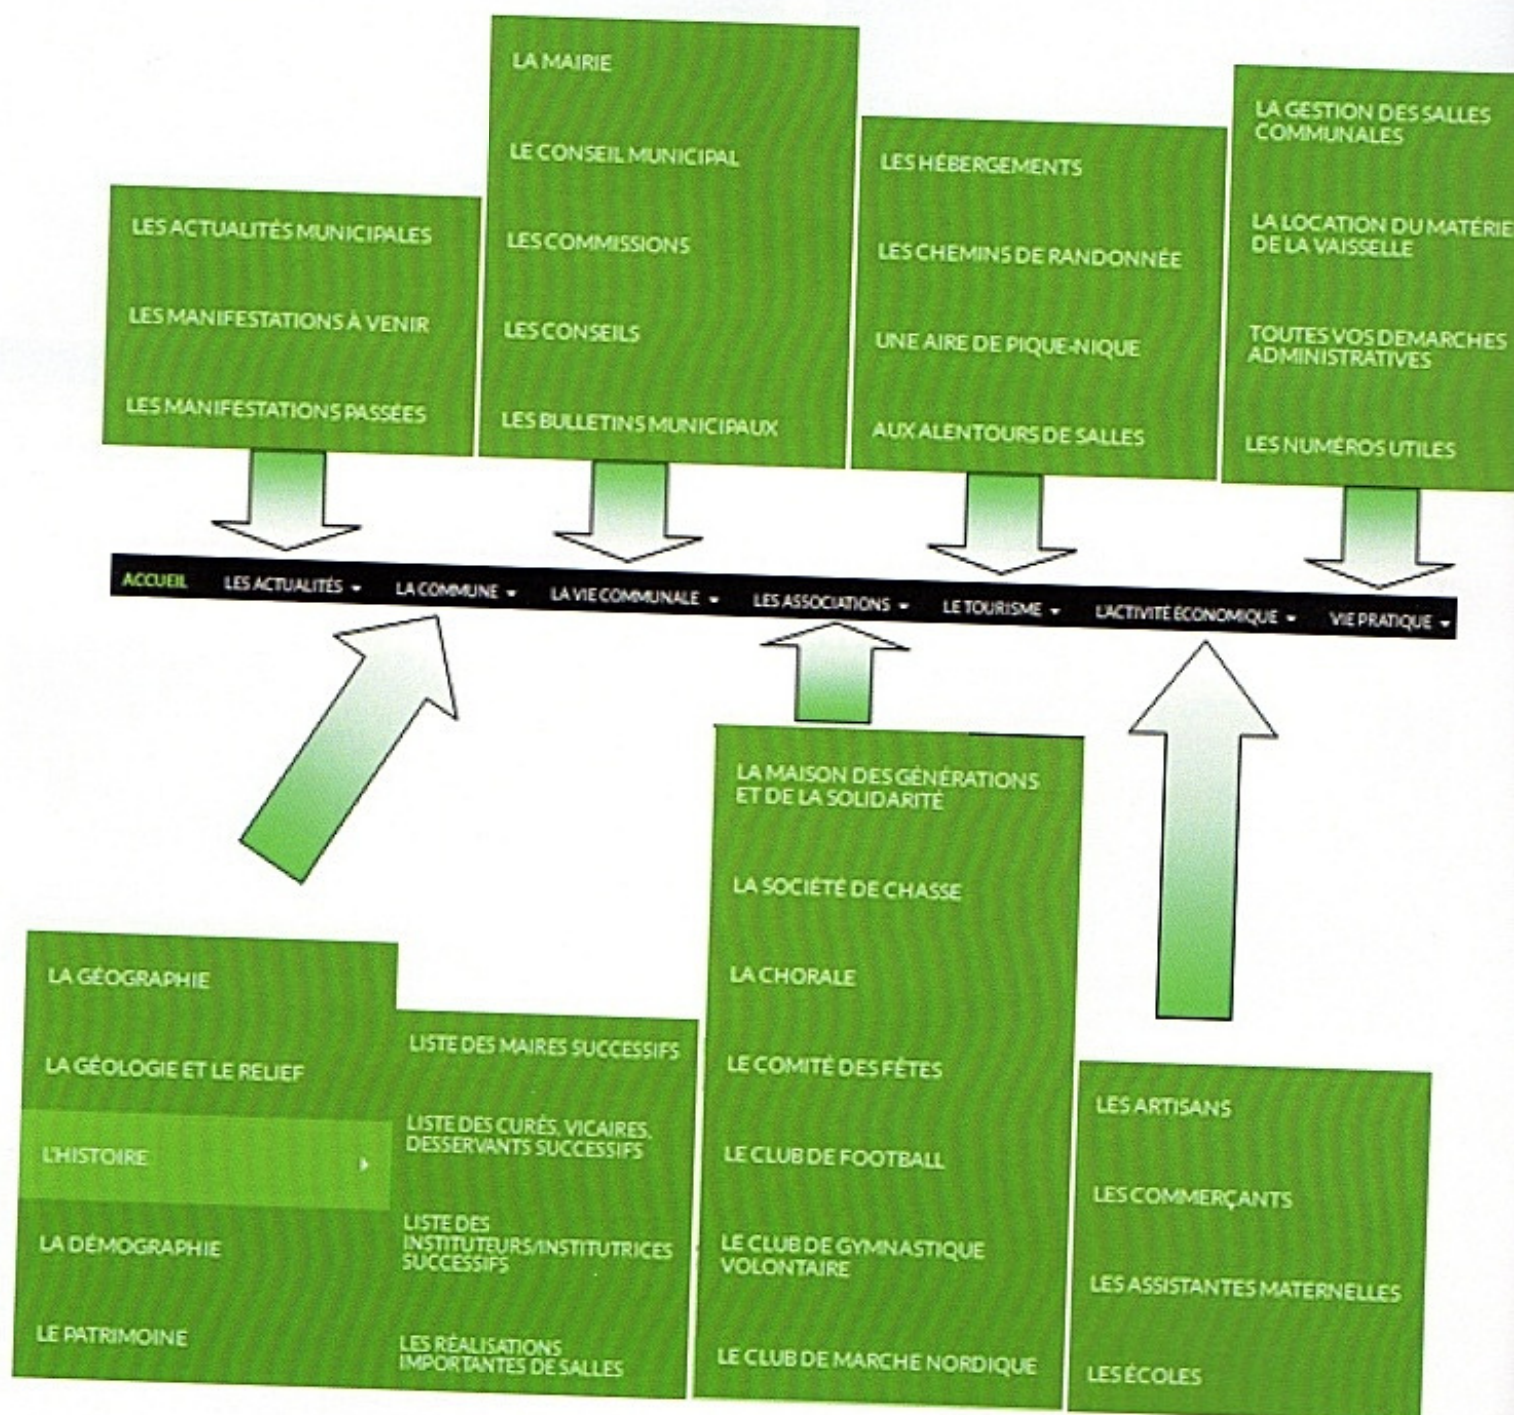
LES ACTUALITÉS MUNICIPALES

LES MANIFESTATIONS À VENIR

LES MANIFESTATIONS PASSÉES

LA MAIRIE

LE CONSEIL MUNICIPAL

LES COMMISSIONS

LES CONSEILS

LES BULLETINS MUNICIPAUX

LES HÉBERGEMENTS

LES CHEMINS DE RANDONNÉE

UNE AIRE DE PIQUE-NIQUE

AUX ALENTOURS DE SALLES

LA GESTION DES SALLES COMMUNALES

LA LOCATION DU MATÉRIE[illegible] DE LA VAISSELLE

TOUTES VOS DEMARCHES ADMINISTRATIVES

LES NUMÉROS UTILES

ACCUEIL LES ACTUALITÉS LA COMMUNE LA VIE COMMUNALE LES ASSOCIATIONS LE TOURISME L'ACTIVITÉ ÉCONOMIQUE VIE PRATIQUE

LA GÉOGRAPHIE

LA GÉOLOGIE ET LE RELIEF

L'HISTOIRE

LA DÉMOGRAPHIE

LE PATRIMOINE

LISTE DES MAIRES SUCCESSIFS

LISTE DES CURÉS, VICAIRES, DESSERVANTS SUCCESSIFS

LISTE DES INSTITUTEURS/INSTITUTRICES SUCCESSIFS

LES RÉALISATIONS IMPORTANTES DE SALLES

LA MAISON DES GÉNÉRATIONS ET DE LA SOLIDARITÉ

LA SOCIÉTÉ DE CHASSE

LA CHORALE

LE COMITÉ DES FÊTES

LE CLUB DE FOOTBALL

LE CLUB DE GYMNASTIQUE VOLONTAIRE

LE CLUB DE MARCHE NORDIQUE

LES ARTISANS

LES COMMERÇANTS

LES ASSISTANTES MATERNELLES

LES ÉCOLES